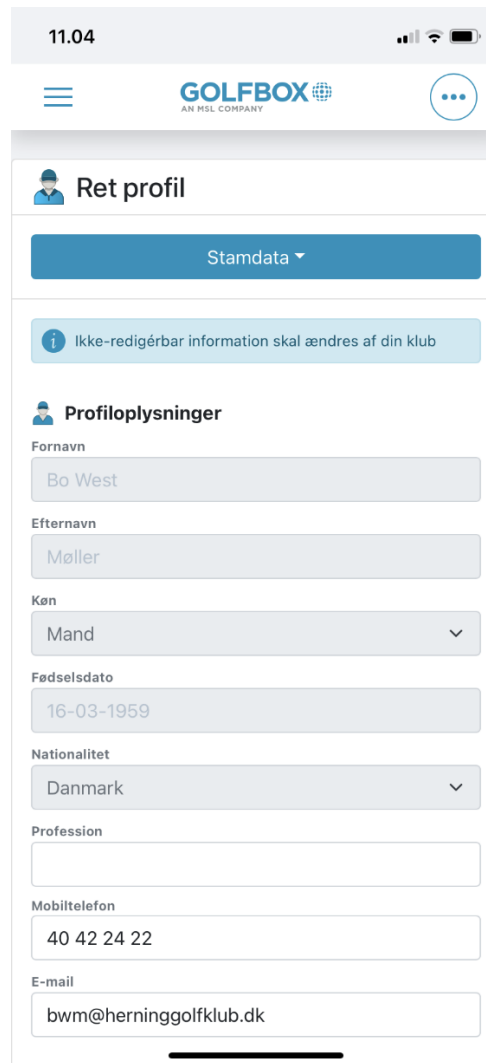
11.04

GOLFBOX
AN MSL COMPANY

Ret profil

Stamdata

Ikke-redigérbar information skal ændres af din klub

Profiloplysninger

Fornavn
Bo West

Efternavn
Møller

Køn
Mand

Fødselsdato
16-03-1959

Nationalitet
Danmark

Profession

Mobiltelefon
40 42 24 22

E-mail
bwm@herninggolfklub.dk